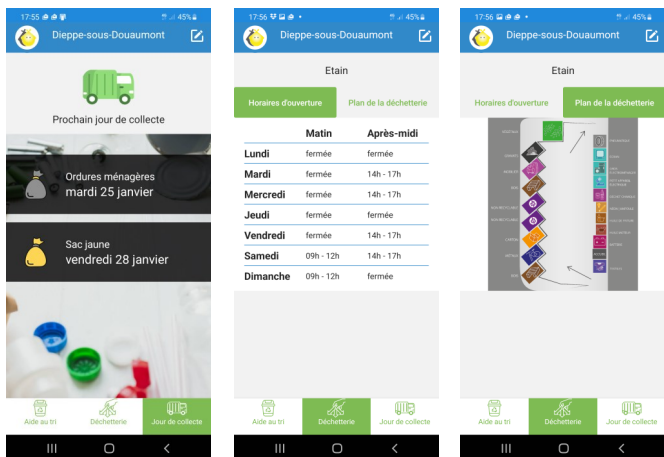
17:55 45%
Dieppe-sous-Douaumont

Prochain jour de collecte

Ordures ménagères
mardi 25 janvier

Sac jaune
vendredi 28 janvier

Aide au tri
Déchetterie
Jour de collecte

17:56 45%
Dieppe-sous-Douaumont

Etain

Horaires d'ouverture
Plan de la déchetterie

| | Matin | Après-midi |
|---|---|---|
| Lundi | fermée | fermée |
| Mardi | fermée | 14h - 17h |
| Mercredi | fermée | 14h - 17h |
| Jeudi | fermée | fermée |
| Vendredi | fermée | 14h - 17h |
| Samedi | 09h - 12h | 14h - 17h |
| Dimanche | 09h - 12h | fermée |

Aide au tri
Déchetterie
Jour de collecte

17:56 45%
Dieppe-sous-Douaumont

Etain

Horaires d'ouverture
Plan de la déchetterie

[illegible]

Aide au tri
Déchetterie
Jour de collecte